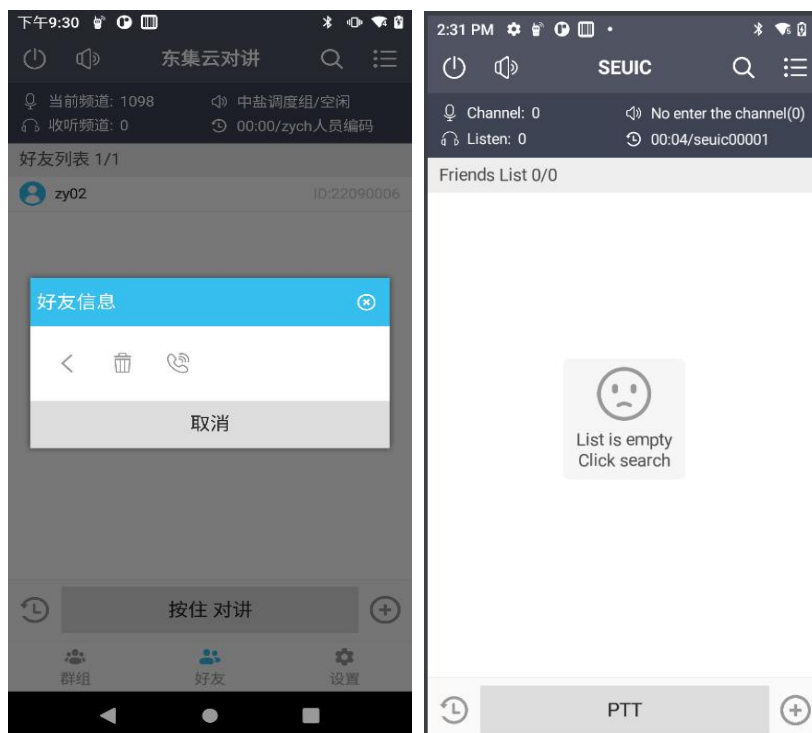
下午9:30

东集云对讲

当前频道: 1098
收听频道: 0
中盐调度组/空闲
00:00/zych人员编码

好友列表 1/1

zy02
ID:22090006

好友信息

取消

按住 对讲

群组
好友
设置

2:31 PM

SEUIC

Channel: 0
Listen: 0
No enter the channel(0)
00:04/seuic00001

Friends List 0/0

List is empty
Click search

PTT